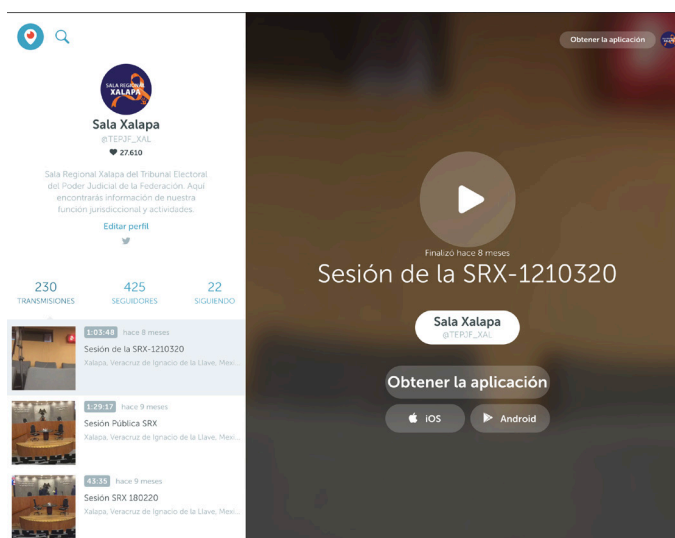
Obtener la aplicación

SALA REGIONAL XALAPA

Sala Xalapa

@TEPJF_XAL

27.610

Sala Regional Xalapa del Tribunal Electoral del Poder Judicial de la Federación. Aquí encontrarás información de nuestra función jurisdiccional y actividades.

Editar perfil

230 TRANSMISIONES

425 SEGUIDORES

22 SIGUIENDO

1:03:48 hace 8 meses
Sesión de la SRX-1210320
Xalapa, Veracruz de Ignacio de la Llave, Mexi...

1:29:17 hace 9 meses
Sesión Pública SRX
Xalapa, Veracruz de Ignacio de la Llave, Mexi...

43:35 hace 9 meses
Sesión SRX 180220
Xalapa, Veracruz de Ignacio de la Llave, Mexi...

Finalizó hace 8 meses

Sesión de la SRX-1210320

Sala Xalapa
@TEPJF_XAL

Obtener la aplicación

iOS

Android